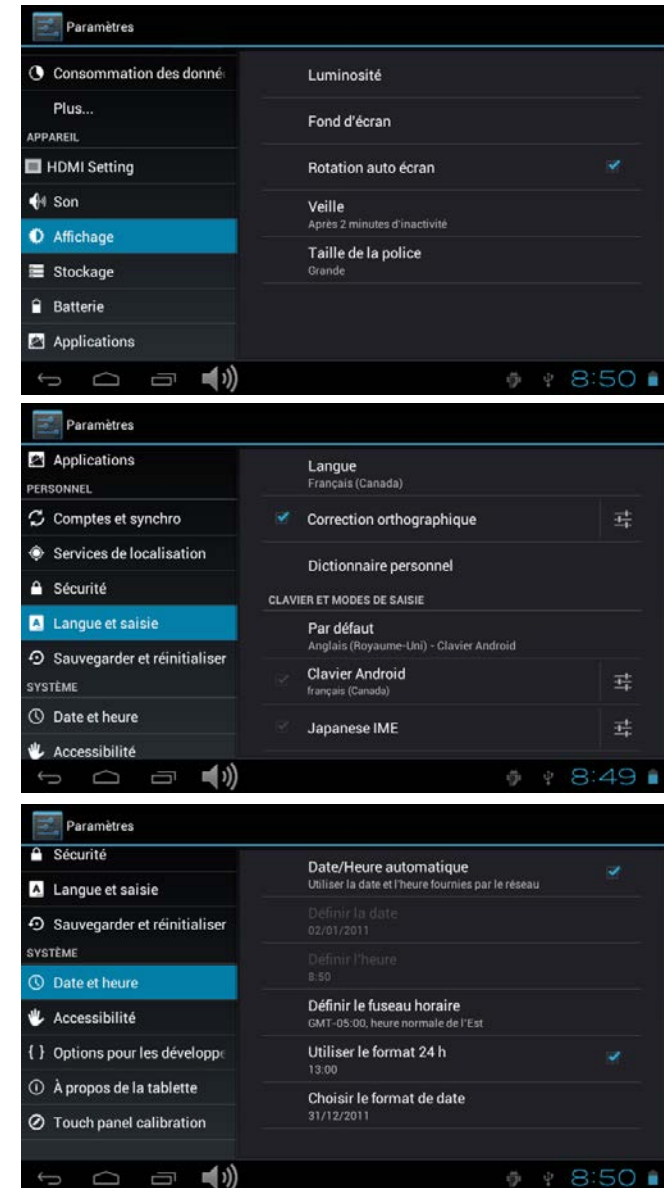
Paramètres

Consommation des donné

Plus...

APPAREIL

HDMI Setting

Son

Affichage

Stockage

Batterie

Applications

Luminosité

Fond d'écran

Rotation auto écran

Veille
Après 2 minutes d'inactivité

Taille de la police
Grande

8:50

Paramètres

Applications

PERSONNEL

Comptes et synchro

Services de localisation

Sécurité

Langue et saisie

Sauvegarder et réinitialiser

SYSTÈME

Date et heure

Accessibilité

Langue
Français (Canada)

Correction orthographique

Dictionnaire personnel

CLAVIER ET MODES DE SAISIE

Par défaut
Anglais (Royaume-Uni) - Clavier Android

Clavier Android
français (Canada)

Japanese IME

8:49

Paramètres

Sécurité

Langue et saisie

Sauvegarder et réinitialiser

SYSTÈME

Date et heure

Accessibilité

Options pour les développ

À propos de la tablette

Touch panel calibration

Date/Heure automatique
Utiliser la date et l'heure fournies par le réseau

Définir la date
02/01/2011

Définir l'heure
8:50

Définir le fuseau horaire
GMT-05:00, heure normale de l'Est

Utiliser le format 24 h
13:00

Choisir le format de date
31/12/2011

8:50